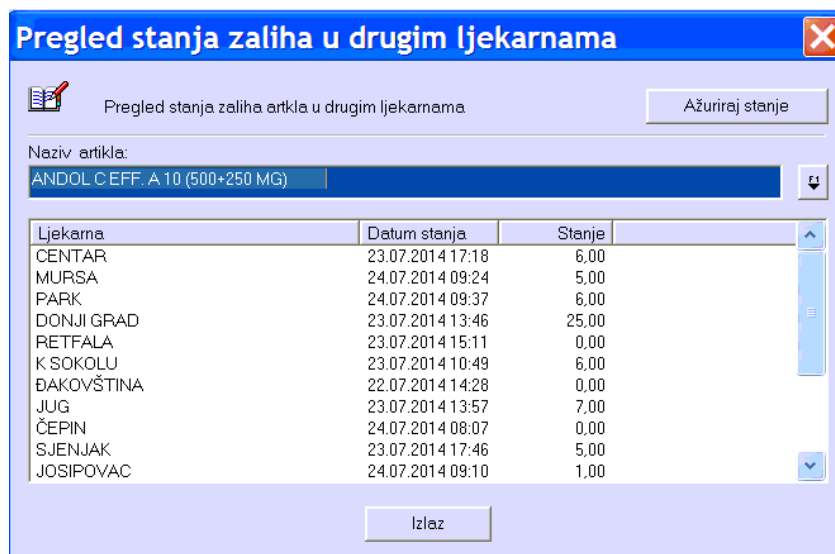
Pregled stanja zaliha u drugim ljekarnama

Pregled stanja zaliha artkla u drugim ljekarnama

Ažuriraj stanje

Naziv artikla:

ANDOL C EFF. A 10 (500+250 MG)

| Ljekarna | Datum stanja | Stanje |
|---|---|---|
| CENTAR | 23.07.2014 17:18 | 6,00 |
| MURSA | 24.07.2014 09:24 | 5,00 |
| PARK | 24.07.2014 09:37 | 6,00 |
| DONJI GRAD | 23.07.2014 13:46 | 25,00 |
| RETFALA | 23.07.2014 15:11 | 0,00 |
| K SOKOLU | 23.07.2014 10:49 | 6,00 |
| ĐAKOVŠTINA | 22.07.2014 14:28 | 0,00 |
| JUG | 23.07.2014 13:57 | 7,00 |
| ČEPIN | 24.07.2014 08:07 | 0,00 |
| SJENJAK | 23.07.2014 17:46 | 5,00 |
| JOSIPOVAC | 24.07.2014 09:10 | 1,00 |

Izlaz